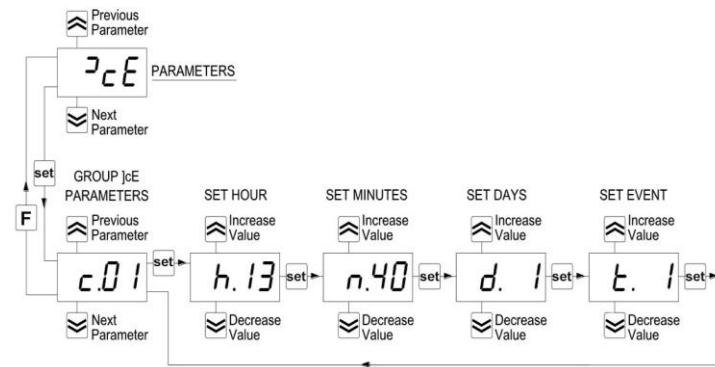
Previous Parameter

]cE PARAMETERS

Next Parameter

set

F

GROUP ]cE PARAMETERS

Previous Parameter

c.01

set

Next Parameter

SET HOUR

Increase Value

h.13

set

Decrease Value

SET MINUTES

Increase Value

n.40

set

Decrease Value

SET DAYS

Increase Value

d. 1

set

Decrease Value

SET EVENT

Increase Value

t. 1

set

Decrease Value